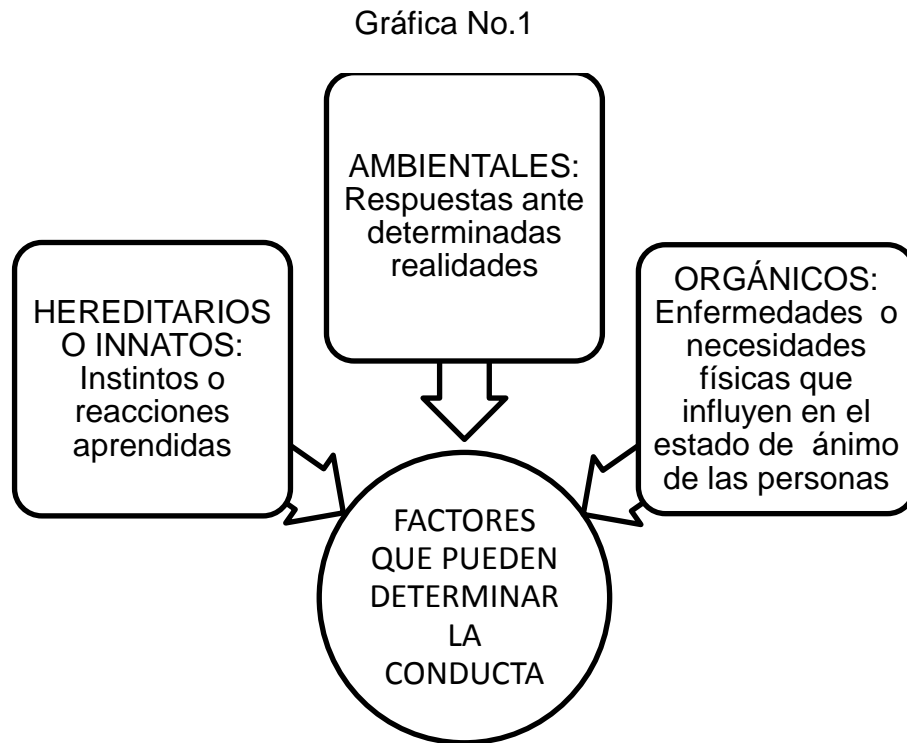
Gráfica No.1

AMBIENTALES: Respuestas ante determinadas realidades

HEREDITARIOS O INNATOS: Instintos o reacciones aprendidas

ORGÁNICOS: Enfermedades o necesidades físicas que influyen en el estado de ánimo de las personas

FACTORES QUE PUEDEN DETERMINAR LA CONDUCTA